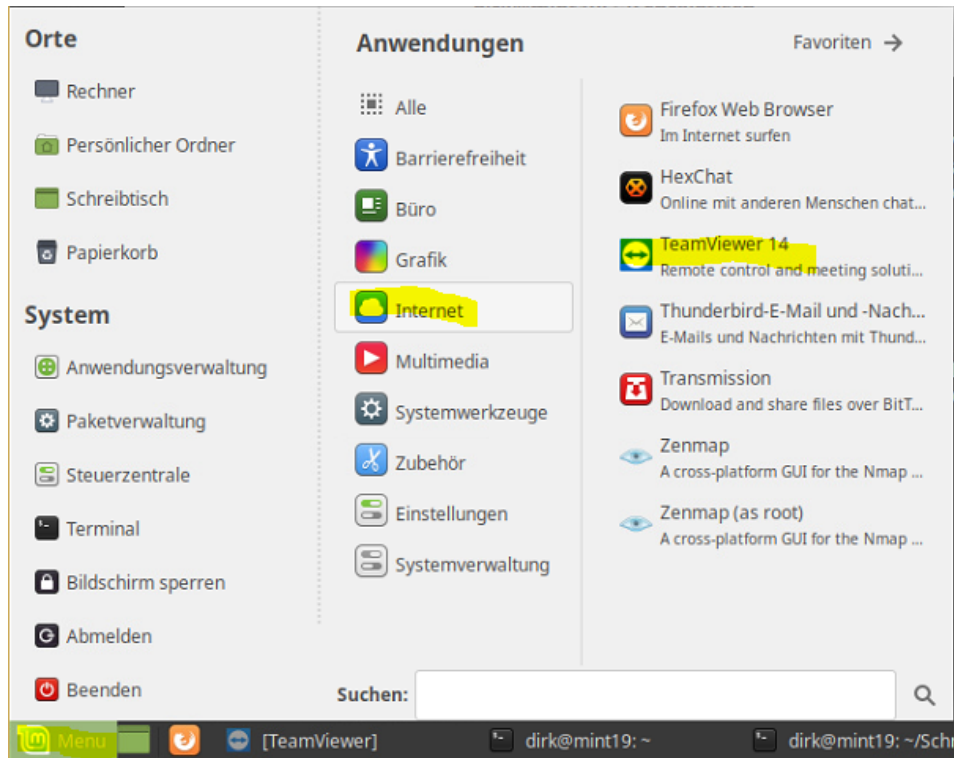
Orte

Rechner

Persönlicher Ordner

Schreibtisch

Papierkorb

System

Anwendungsverwaltung

Paketverwaltung

Steuerzentrale

Terminal

Bildschirm sperren

Abmelden

Beenden

Anwendungen

Favoriten

Alle

Barrierefreiheit

Büro

Grafik

Internet

Multimedia

Systemwerkzeuge

Zubehör

Einstellungen

Systemverwaltung

Firefox Web Browser
Im Internet surfen

HexChat
Online mit anderen Menschen chat...

TeamViewer 14
Remote control and meeting soluti...

Thunderbird-E-Mail und -Nach...
E-Mails und Nachrichten mit Thund...

Transmission
Download and share files over BitT...

Zenmap
A cross-platform GUI for the Nmap ...

Zenmap (as root)
A cross-platform GUI for the Nmap ...

Suchen:

Menu

[TeamViewer]

dirk@mint19: ~

dirk@mint19: ~/Schr